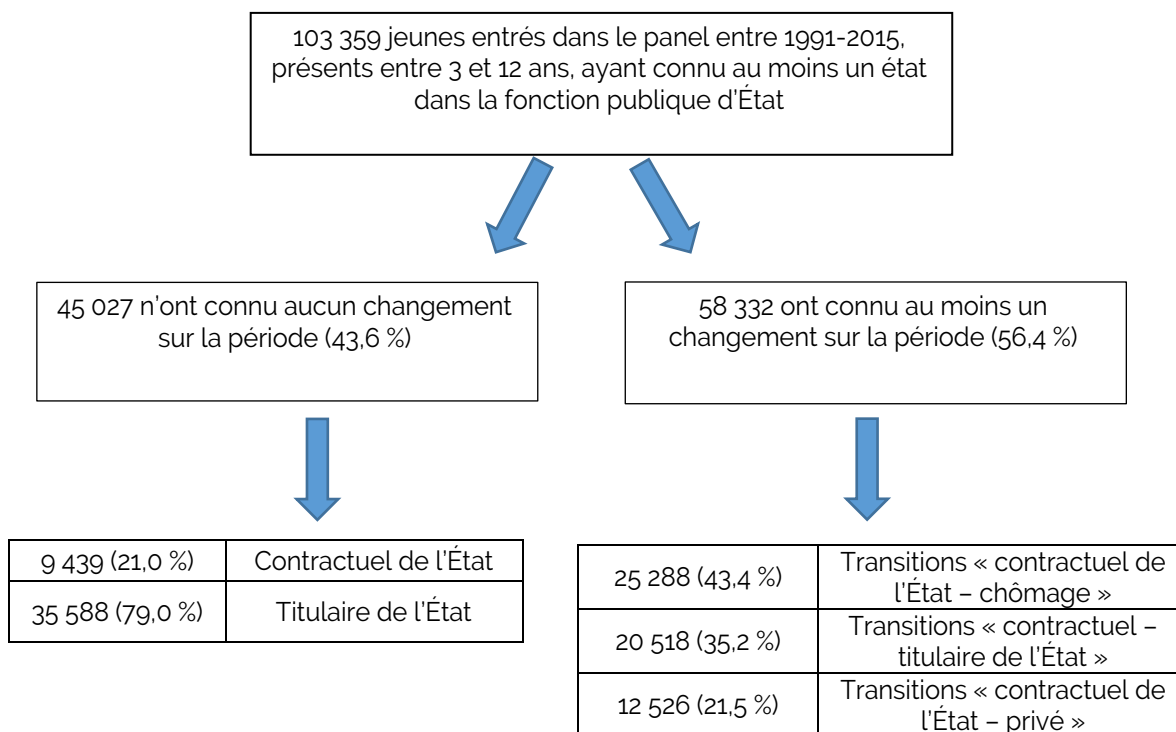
103 359 jeunes entrés dans le panel entre 1991-2015, présents entre 3 et 12 ans, ayant connu au moins un état dans la fonction publique d'État

45 027 n'ont connu aucun changement sur la période (43,6 %)

58 332 ont connu au moins un changement sur la période (56,4 %)

| | |
|---|---|
| 9 439 (21,0 %) | Contractuel de l'État |
| 35 588 (79,0 %) | Titulaire de l'État |

| | |
|---|---|
| 25 288 (43,4 %) | Transitions « contractuel de l'État – chômage » |
| 20 518 (35,2 %) | Transitions « contractuel – titulaire de l'État » |
| 12 526 (21,5 %) | Transitions « contractuel de l'État – privé » |